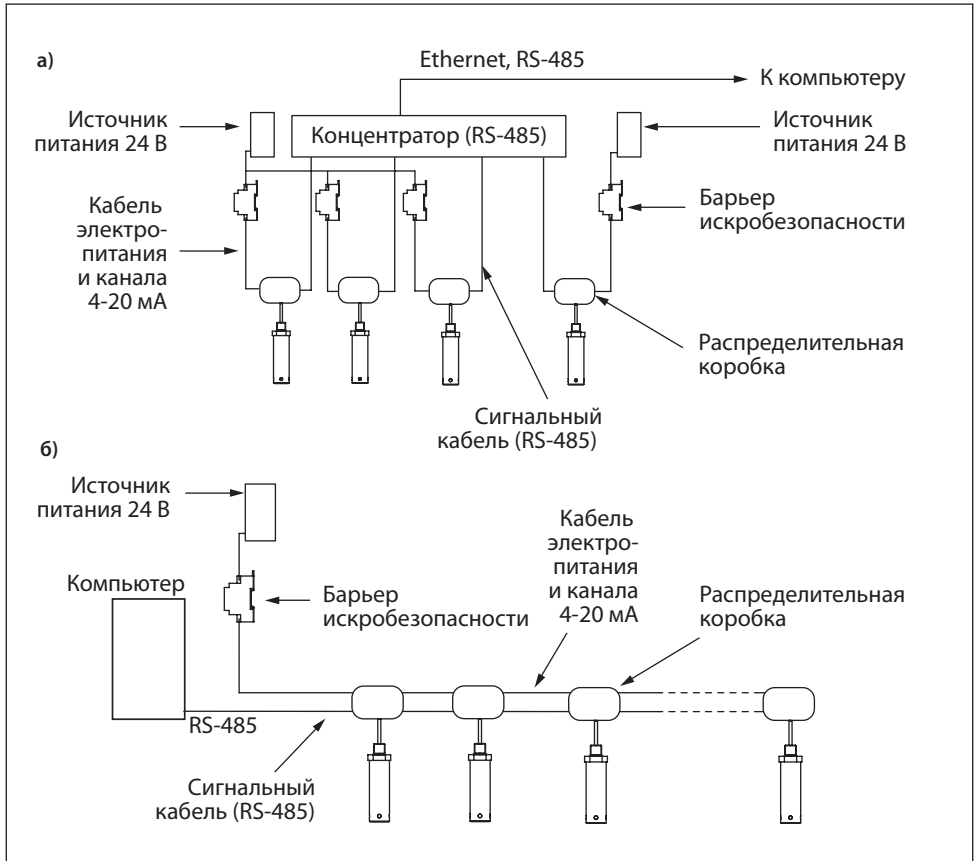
а)

Ethernet, RS-485

К компьютеру

Источник питания 24 В

Концентратор (RS-485)

Источник питания 24 В

Кабель электропитания и канала 4-20 мА

Барьер искробезопасности

Распределительная коробка

Сигнальный кабель (RS-485)

б)

Источник питания 24 В

Кабель электропитания и канала 4-20 мА

Компьютер

Барьер искробезопасности

Распределительная коробка

RS-485

Сигнальный кабель (RS-485)